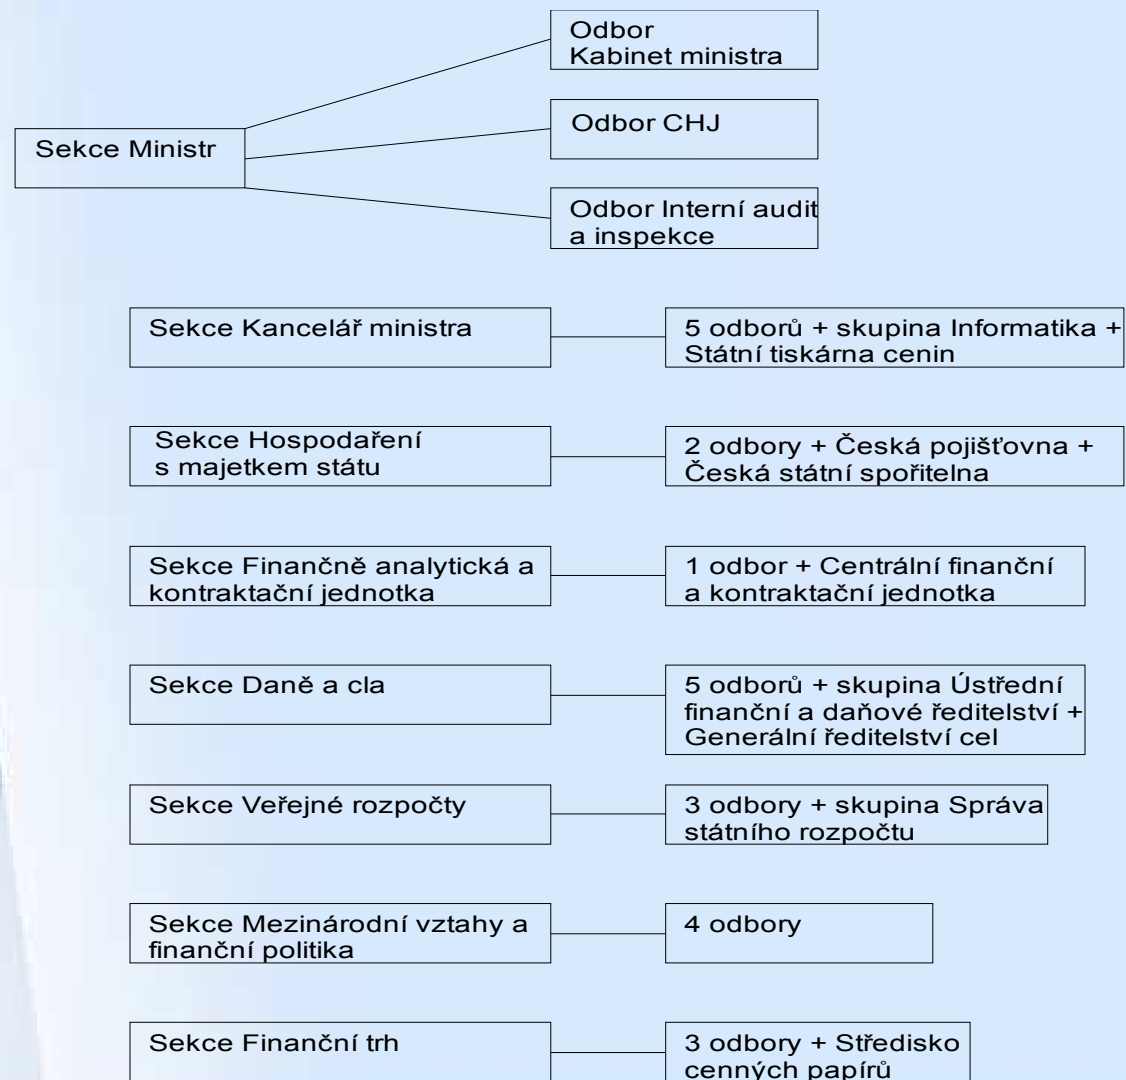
Odbor Kabinet ministra

Sekce Ministr

Odbor CHJ

Odbor Interní audit a inspekce

Sekce Kancelář ministra

5 odborů + skupina Informatika + Státní tiskárna cenin

Sekce Hospodaření s majetkem státu

2 odbory + Česká pojišťovna + Česká státní spořitelna

Sekce Finančně analytická a kontraktační jednotka

1 odbor + Centrální finanční a kontraktační jednotka

Sekce Daně a cla

5 odborů + skupina Ústřední finanční a daňové ředitelství + Generální ředitelství cel

Sekce Veřejné rozpočty

3 odbory + skupina Správa státního rozpočtu

Sekce Mezinárodní vztahy a finanční politika

4 odbory

Sekce Finanční trh

3 odbory + Středisko cenných papírů